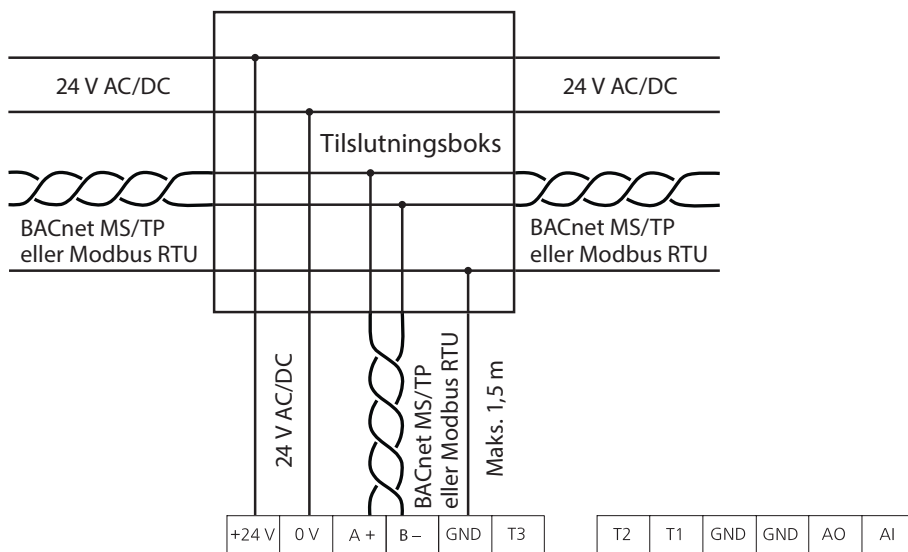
24 V AC/DC

24 V AC/DC

Tilslutningsboks

BACnet MS/TP eller Modbus RTU

BACnet MS/TP eller Modbus RTU

24 V AC/DC

BACnet MS/TP eller Modbus RTU

Maks. 1,5 m

| +24 V | 0 V | A + | B – | GND | T3 |
|---|---|---|---|---|---|

| T2 | T1 | GND | GND | AO | AI |
|---|---|---|---|---|---|